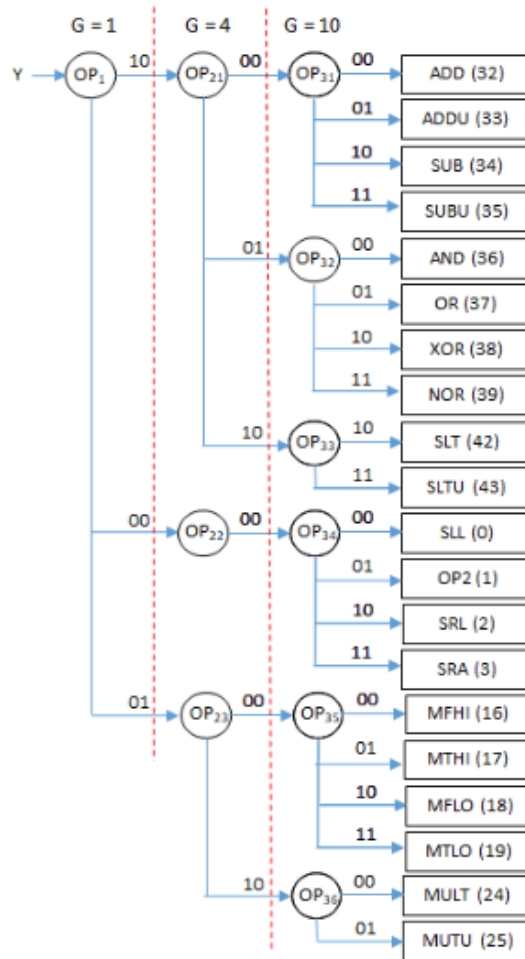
G = 1
G = 4
G = 10

Y
$OP_1$
10
$OP_{21}$
00
$OP_{31}$
00
ADD (32)
01
ADDU (33)
10
SUB (34)
11
SUBU (35)

01
$OP_{32}$
00
AND (36)
01
OR (37)
10
XOR (38)
11
NOR (39)

10
$OP_{33}$
10
SLT (42)
11
SLTU (43)

00
$OP_{22}$
00
$OP_{34}$
00
SLL (0)
01
OP2 (1)
10
SRL (2)
11
SRA (3)

01
$OP_{23}$
00
$OP_{35}$
00
MFHI (16)
01
MTHI (17)
10
MFLO (18)
11
MTLO (19)

10
$OP_{36}$
00
MULT (24)
01
MUTU (25)